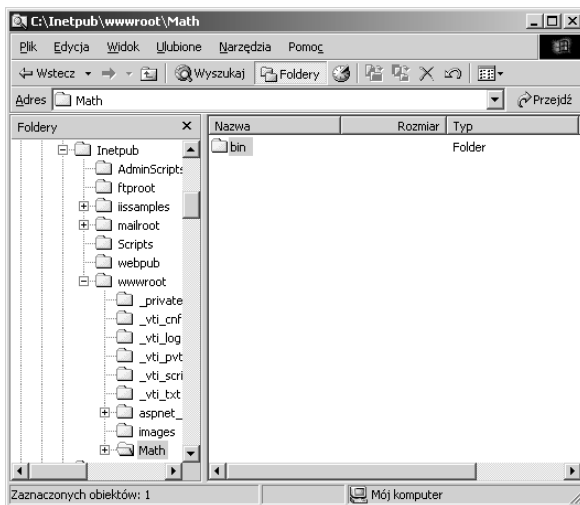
C:\Inetpub\wwwroot\Math

Plik Edycja Widok Ulubione Narzędzia Pomoc

Wstecz Wyszukaj Foldery

Adres Math Przejdź

Foldery ×

Inetpub
AdminScripts
ftproot
iissamples
mailroot
Scripts
webpub
wwwroot
_private
_vti_cnf
_vti_log
_vti_pvt
_vti_scri
_vti_txt
aspnet_
images
Math

| Nazwa | Rozmiar | Typ |
|---|---|---|
| bin | | Folder |

Zaznaczonych obiektów: 1

Mój komputer